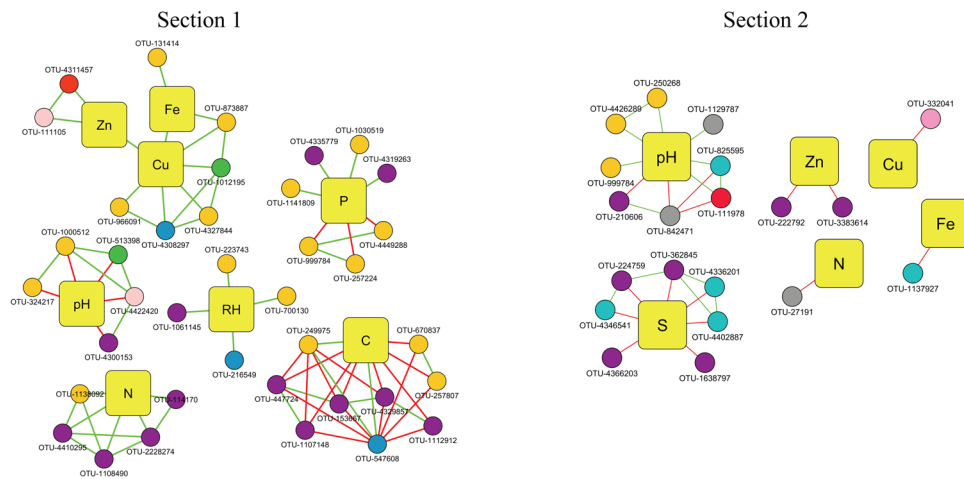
Section 1

Section 2

OTU-131414
OTU-4311457
Fe
Zn
OTU-873887
OTU-111105
Cu
OTU-1012195
OTU-966091
OTU-4308297
OTU-4327844
OTU-1030519
OTU-4335779
OTU-4319263
OTU-1141809
P
OTU-4449288
OTU-999784
OTU-257224
OTU-1000512
OTU-513398
OTU-324217
pH
OTU-4422420
OTU-4300153
OTU-223743
RH
OTU-1061145
OTU-700130
OTU-216549
OTU-249975
OTU-670837
C
OTU-447724
OTU-153067
OTU-4329857
OTU-257807
OTU-1107148
OTU-1112912
OTU-547608
OTU-1138092
N
OTU-110170
OTU-4410295
OTU-2228274
OTU-1108490

OTU-250268
OTU-4426289
OTU-1129787
pH
OTU-825595
OTU-999784
OTU-210606
OTU-111978
OTU-842471
Zn
OTU-222792
OTU-3383614
Cu
OTU-332041
Fe
OTU-1137927
N
OTU-27191
OTU-362845
OTU-224759
OTU-4336201
OTU-4346541
S
OTU-4402887
OTU-4366203
OTU-1638797